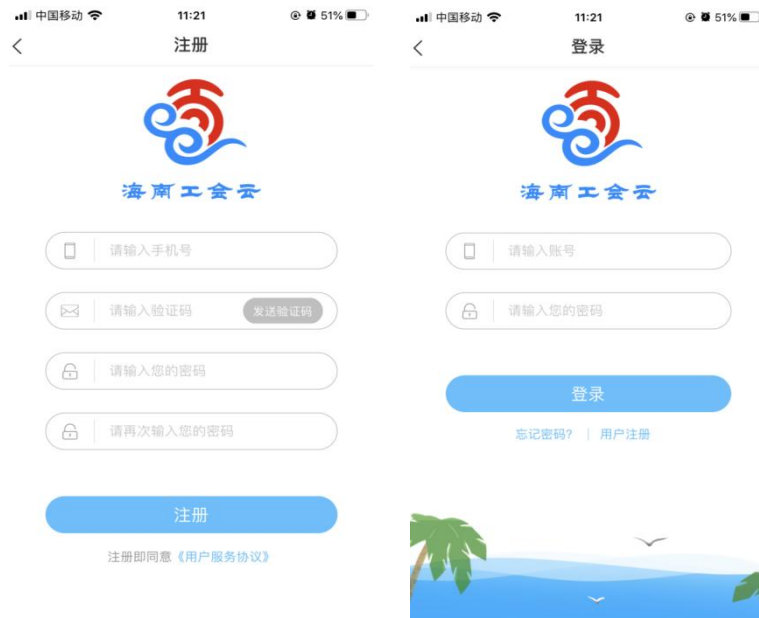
中国移动 11:21 51%

注册

海南工会云

请输入手机号

请输入验证码 发送验证码

请输入您的密码

请再次输入您的密码

注册

注册即同意《用户服务协议》

中国移动 11:21 51%

登录

海南工会云

请输入账号

请输入您的密码

登录

忘记密码？ | 用户注册